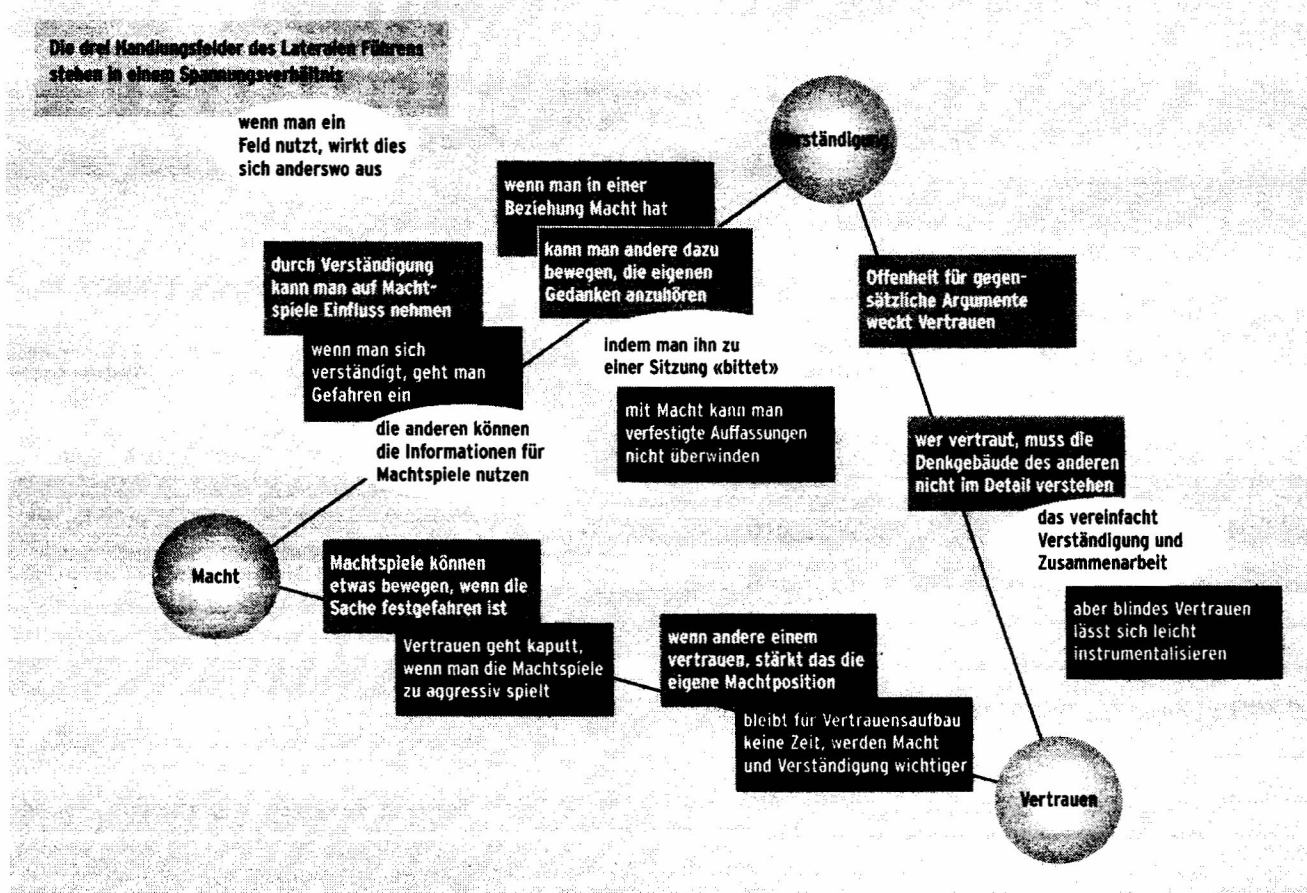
Die drei Handlungsfelder des Lateralen Führens stehen in einem Spannungsverhältnis

wenn man ein Feld nutzt, wirkt dies sich anderswo aus

Verständigung

wenn man in einer Beziehung Macht hat

kann man andere dazu bewegen, die eigenen Gedanken anzuhören

durch Verständigung kann man auf Machtspiele Einfluss nehmen

wenn man sich verständigt, geht man Gefahren ein

indem man ihn zu einer Sitzung «bittet»

Offenheit für gegensätzliche Argumente weckt Vertrauen

mit Macht kann man verfestigte Auffassungen nicht überwinden

die anderen können die Informationen für Machtspiele nutzen

wer vertraut, muss die Denkgebäude des anderen nicht im Detail verstehen

das vereinfacht Verständigung und Zusammenarbeit

Macht

Machtspiele können etwas bewegen, wenn die Sache festgefahren ist

aber blindes Vertrauen lässt sich leicht instrumentalisieren

Vertrauen geht kaputt, wenn man die Machtspiele zu aggressiv spielt

wenn andere einem vertrauen, stärkt das die eigene Machtposition

bleibt für Vertrauensaufbau keine Zeit, werden Macht und Verständigung wichtiger

Vertrauen